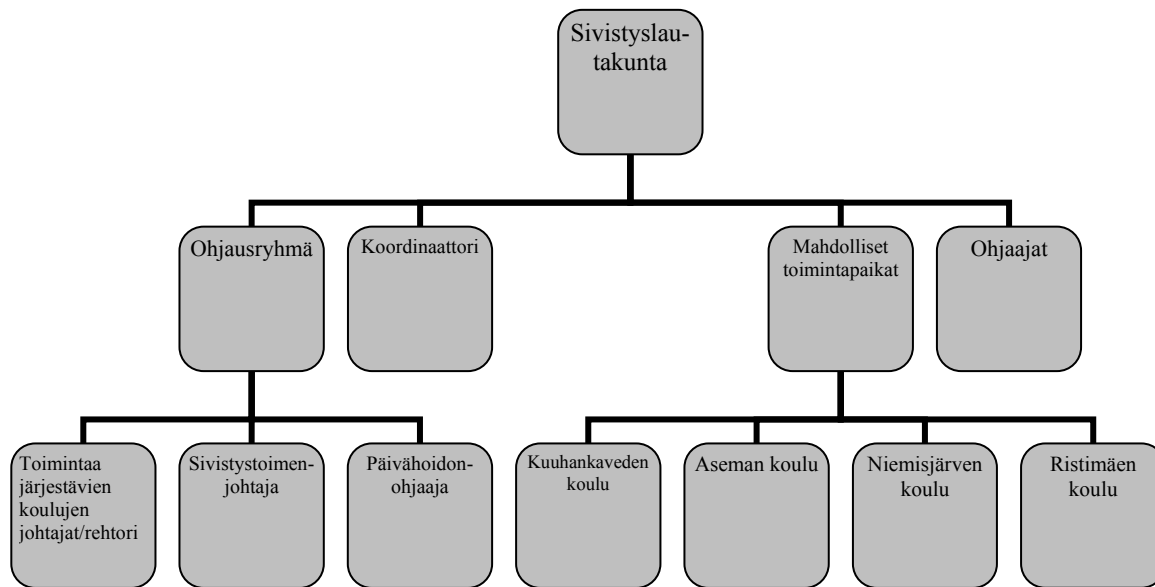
Sivistyslautakunta

Ohjausryhmä

Koordinaattori

Mahdolliset toimintapaikat

Ohjaajat

Toimintaa järjestävien koulujen johtajat/rehtori

Sivistystoimenjohtaja

Päivähoidonohjaaja

Kuuhankaveden koulu

Aseman koulu

Niemisjärven koulu

Ristimäen koulu